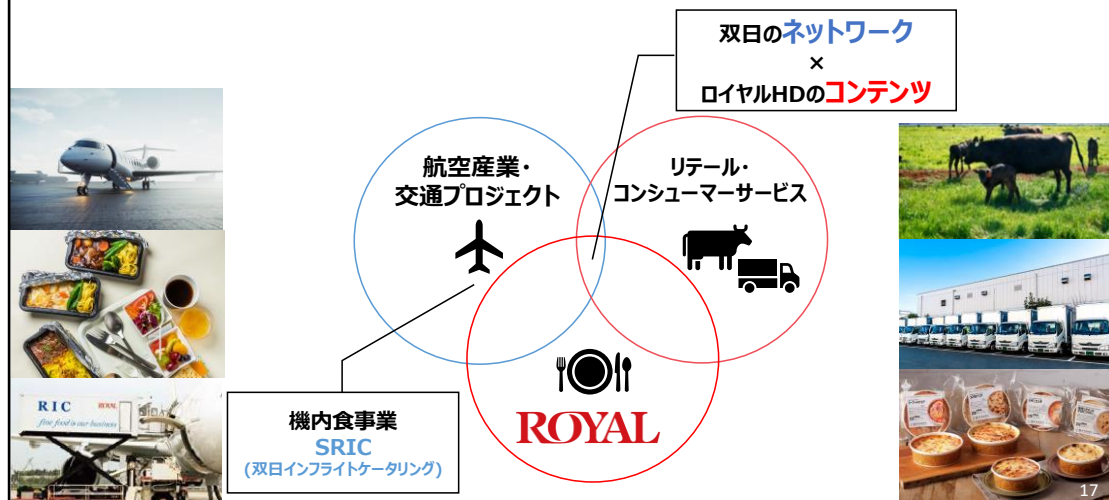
双日のネットワーク
×
ロイヤルHDのコンテンツ

航空産業・
交通プロジェクト

リテール・
コンシューマーサービス

ROYAL

機内食事業
SRIC
(双日インフライトケータリング)

RIC
ROYAL
fine food is our business

17